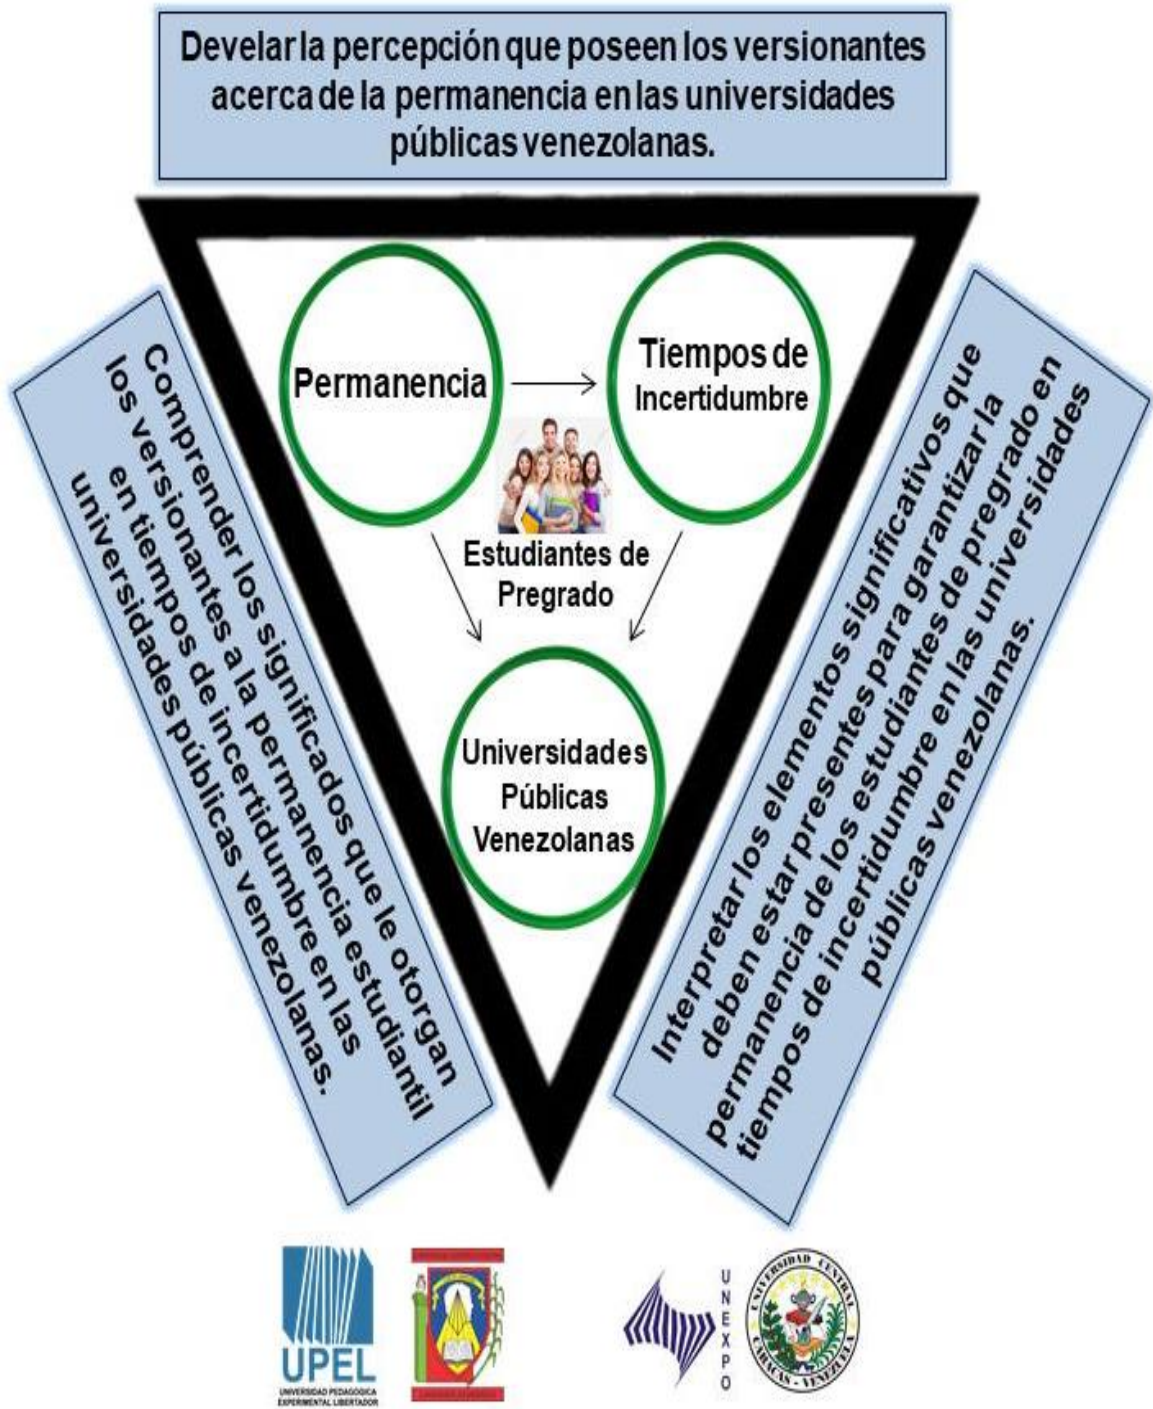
Develar la percepción que poseen los versionantes acerca de la permanencia en las universidades públicas venezolanas.

Comprender los significados que le otorgan los versionantes a la permanencia estudiantil en tiempos de incertidumbre en las universidades públicas venezolanas.

Permanencia

Tiempos de Incertidumbre

Estudiantes de Pregrado

Universidades Públicas Venezolanas

Interpretar los elementos significativos que deben estar presentes para garantizar la permanencia de los estudiantes de pregrado en tiempos de incertidumbre en las universidades públicas venezolanas.

UPEL
UNIVERSIDAD PEDAGÓGICA EXPERIMENTAL LIBERTADOR

UNEXPO

UNIVERSIDAD CENTRAL
CARACAS - VENEZUELA